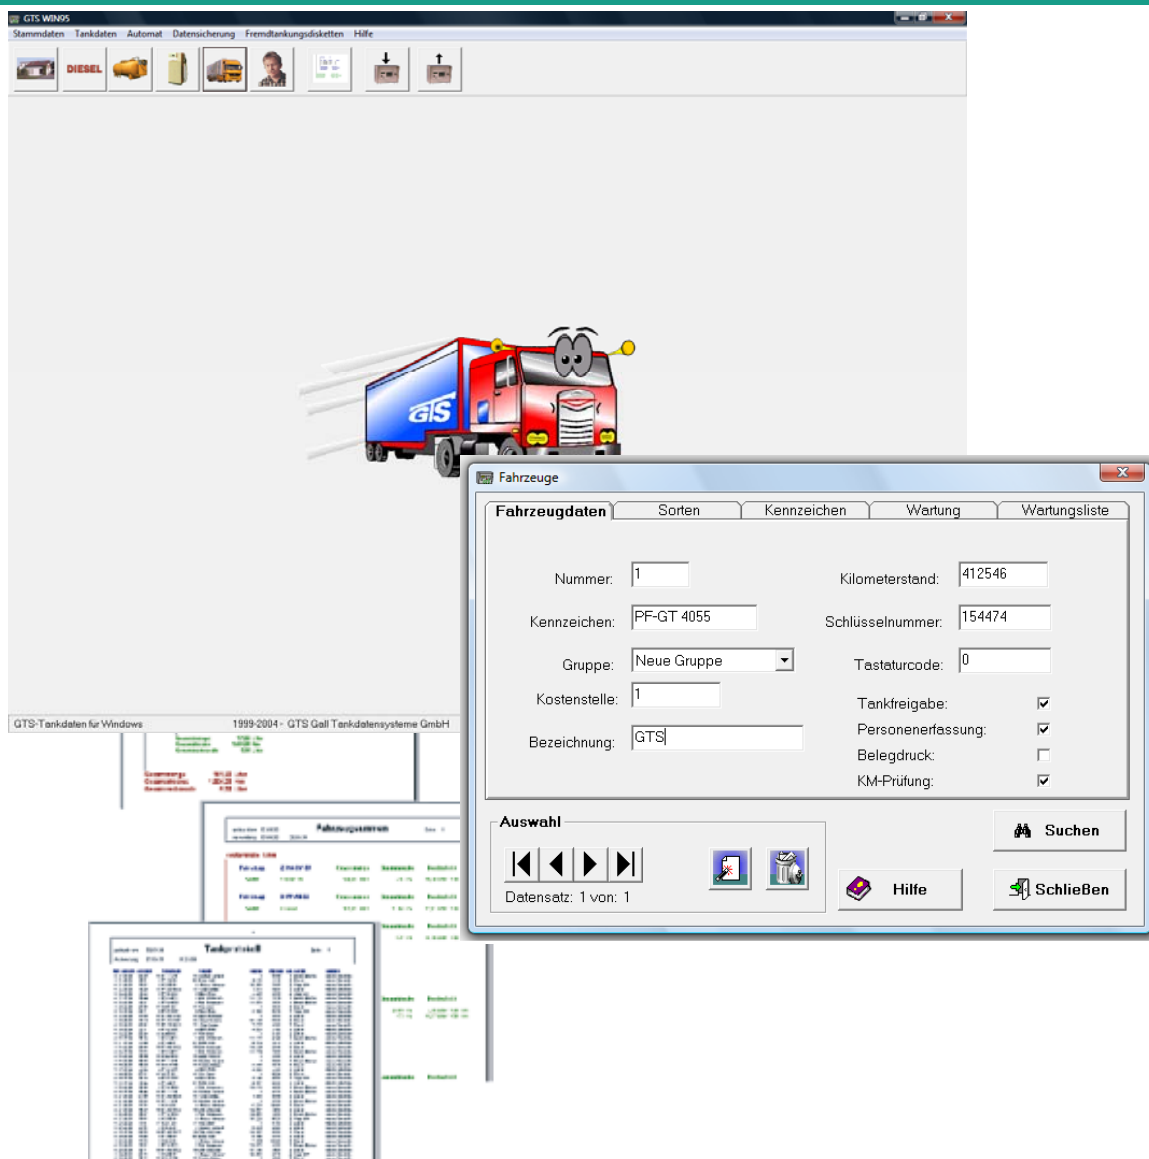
GTS WIN95

Stammdaten Tankdaten Automat Datensicherung Fremdtankungsdisketten Hilfe

DIESEL

GTS

GTS-Tankdaten für Windows 1999-2004 - GTS Gall Tankdatensysteme GmbH

Fahrzeuge

Fahrzeugdaten | Sorten | Kennzeichen | Wartung | Wartungsliste

Nummer: 1

Kilometerstand: 412546

Kennzeichen: PF-GT 4055

Schlüsselnummer: 154474

Gruppe: Neue Gruppe

Tastaturcode: 0

Kostenstelle: 1

Tankfreigabe:

Personenerfassung:

Bezeichnung: GTS

Belegdruck:

KM-Prüfung:

Auswahl

Datensatz: 1 von: 1

Suchen

Hilfe

Schließen

Fahrzeugsummen

Tankprotokoll

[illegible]